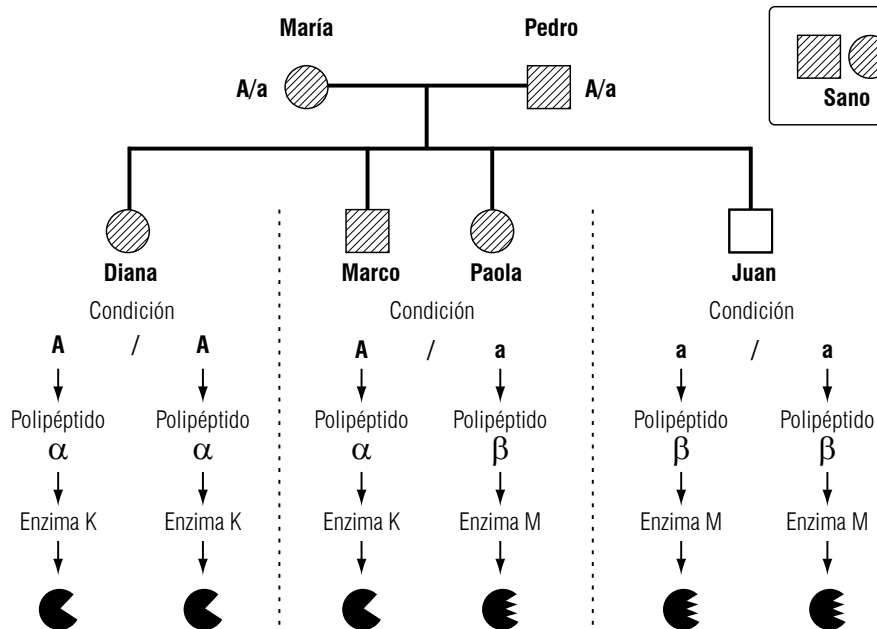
María

Pedro

A/a

A/a

Sano

Diana

Condición

A / A

Polipéptido $\alpha$

Polipéptido $\alpha$

Enzima K

Enzima K

Marco

Paola

Condición

A / a

Polipéptido $\alpha$

Polipéptido $\beta$

Enzima K

Enzima M

Juan

Condición

a / a

Polipéptido $\beta$

Polipéptido $\beta$

Enzima M

Enzima M